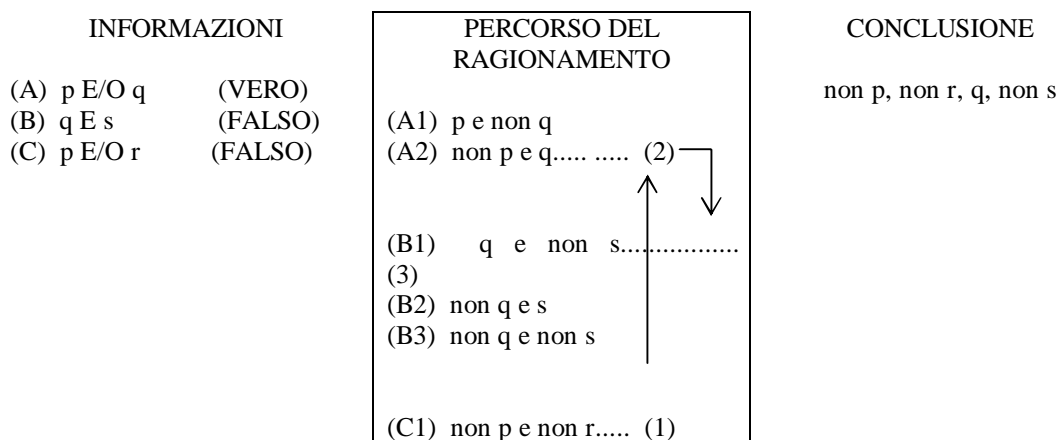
INFORMAZIONI

(A) p E/O q (VERO)
(B) q E s (FALSO)
(C) p E/O r (FALSO)

PERCORSO DEL RAGIONAMENTO

(A1) p e non q
(A2) non p e q..... ..... (2)

(B1) q e non s................ (3)
(B2) non q e s
(B3) non q e non s

(C1) non p e non r..... (1)

CONCLUSIONE

non p, non r, q, non s